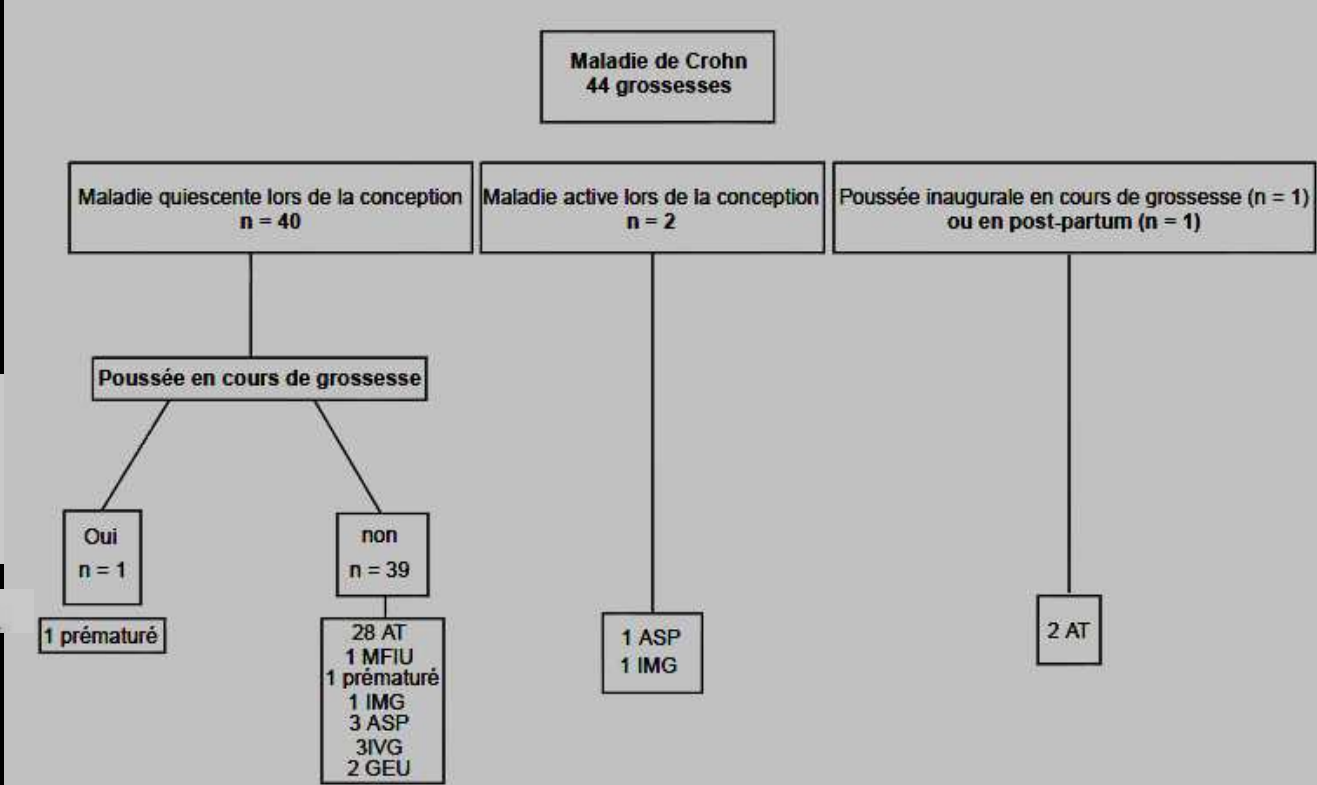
Maladie de Crohn
44 grossesses

Maladie quiescente lors de la conception
n = 40

Maladie active lors de la conception
n = 2

Poussée inaugurale en cours de grossesse (n = 1)
ou en post-partum (n = 1)

Poussée en cours de grossesse

Oui
n = 1

non
n = 39

1 prématuré

28 AT
1 MFIU
1 prématuré
1 IMG
3 ASP
3IVG
2 GEU

1 ASP
1 IMG

2 AT